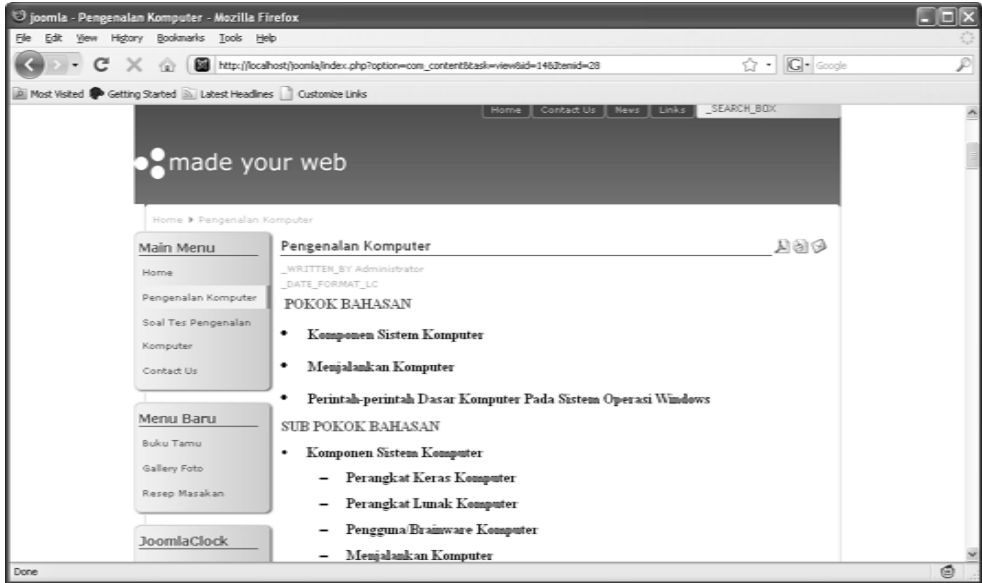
joomla - Pengenalan Komputer - Mozilla Firefox

File Edit View History Bookmarks Tools Help

http://localhost/joomla/index.php?option=com_content&task=view&id=14&Itemid=28

Google

Most Visited Getting Started Latest Headlines Customize Links

Home Contact Us News Links _SEARCH_BOX

made your web

Home ▸ Pengenalan Komputer

Main Menu
Home
Pengenalan Komputer
Soal Tes Pengenalan Komputer
Contact Us

Menu Baru
Buku Tamu
Gallery Foto
Resep Masakan

JoomlaClock

Pengenalan Komputer

_WRITTEN_BY Administrator
_DATE_FORMAT_LC

POKOK BAHASAN

- Komponen Sistem Komputer
- Menjalankan Komputer
- Perintah-perintah Dasar Komputer Pada Sistem Operasi Windows

SUB POKOK BAHASAN

- Komponen Sistem Komputer
  – Perangkat Keras Komputer
  – Perangkat Lunak Komputer
  – Pengguna/Brainware Komputer
  – Menjalankan Komputer

Done